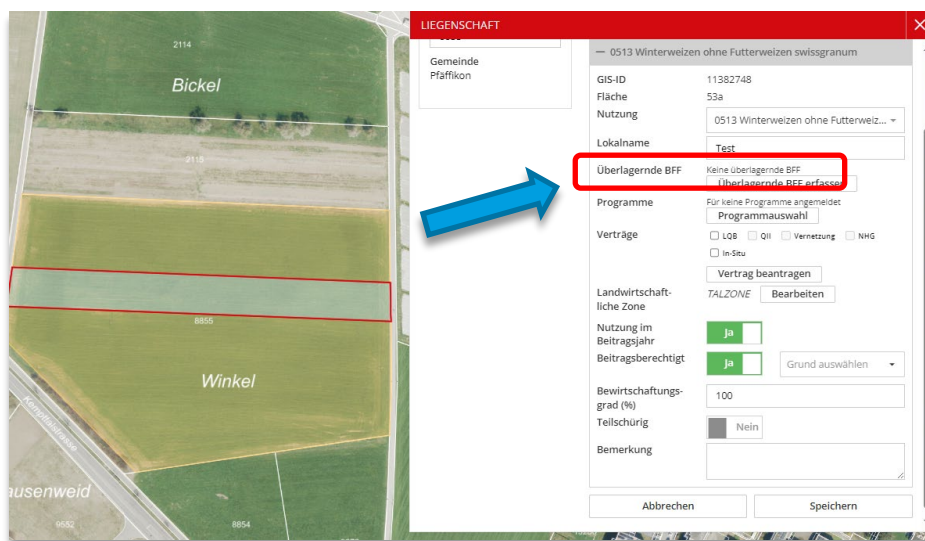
2114

Bickel

2115

8855

Winkel

ausenweid

9552

8854

LIEGENSCHAFT

Gemeinde
Pfäffikon

— 0513 Winterweizen ohne Futterweizen swissgranum

| | |
|---|---|
| GIS-ID | 11382748 |
| Fläche | 53a |
| Nutzung | 0513 Winterweizen ohne Futterweiz... |
| Lokalname | Test |
| Überlagernde BFF | Keine überlagernde BFF<br>Überlagernde BFF erfassen |
| Programme | Für keine Programme angemeldet<br>Programmauswahl |
| Verträge | LQB  QII  Vernetzung  NHG  In-Situ<br>Vertrag beantragen |
| Landwirtschaftliche Zone | TALZONE  Bearbeiten |
| Nutzung im Beitragsjahr | Ja |
| Beitragsberechtigt | Ja  Grund auswählen |
| Bewirtschaftungsgrad (%) | 100 |
| Teilschürig | Nein |
| Bemerkung | |

Abbrechen
Speichern